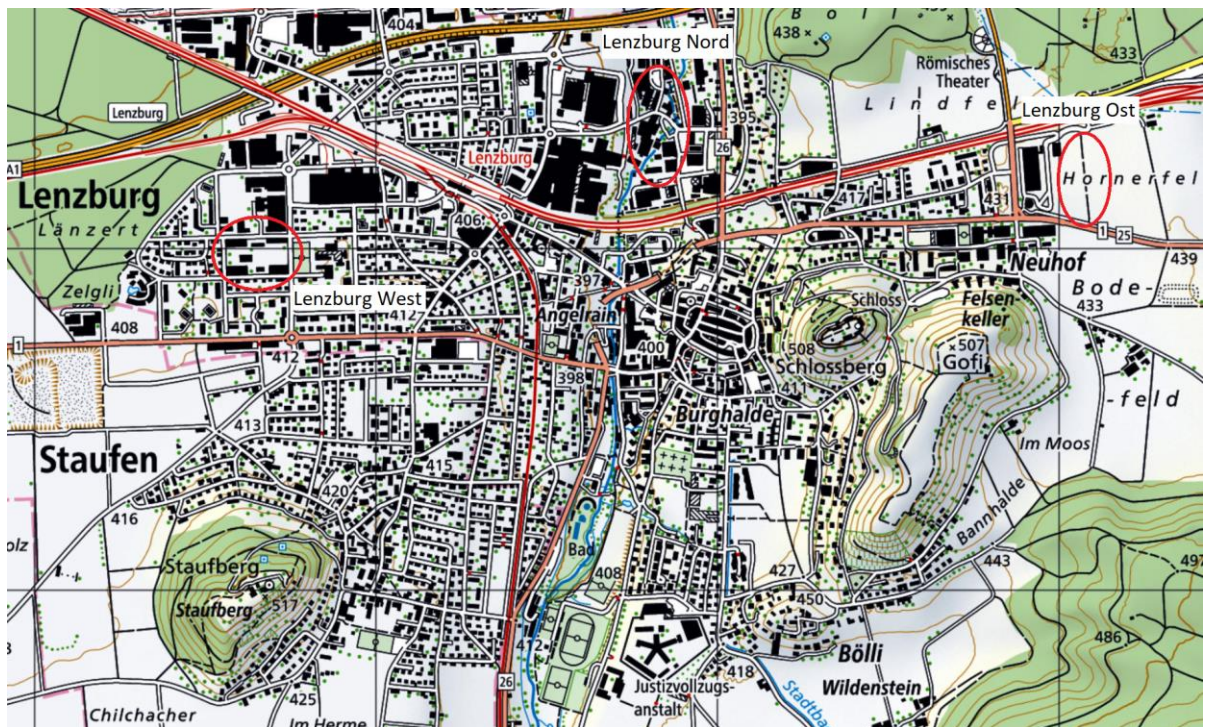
404
Boll
438
433
Lenzburg Nord
Römisches Theater
Lindfel
Lenzburg Ost
Lenzburg
A1
Lenzburg
395
26
Lenzburg
Länzert
406
417
431
Hornerfel
1
25
Zelgli
Neuhof
439
Bode-
433
Lenzburg West
397
Schloss
Felsenkeller
408
412
Angelrain
1
412
400
508
Schlossberg
507
Gofi
398
411
Burghalde
-feld
413
Im Moos
Staufen
415
420
416
olz
Staufberg
Bad
408
Bannhalde
443
497
Staufberg
517
427
450
486
472
418
Bölli
Justizvollzugsanstalt
Stadtba
Wildenstein
425
26
Chilchacher
Im Herme